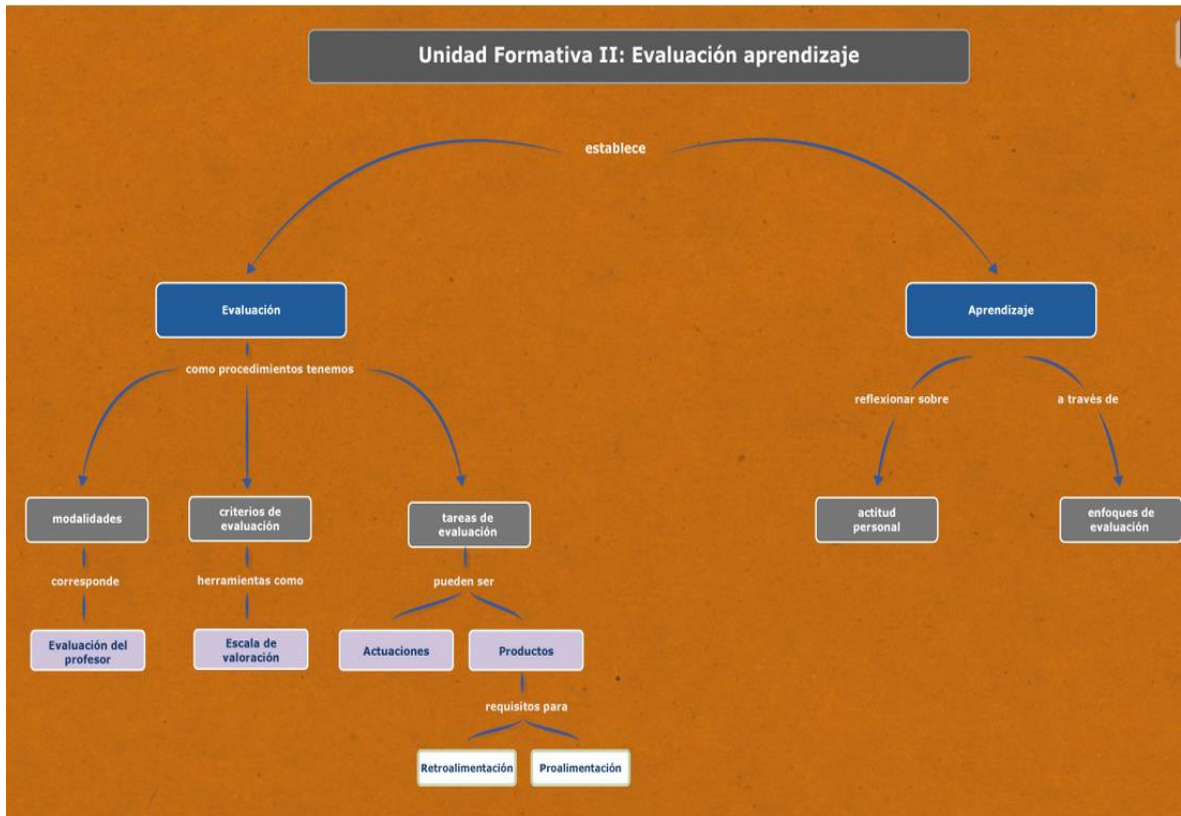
Unidad Formativa II: Evaluación aprendizaje

establece

Evaluación

Aprendizaje

como procedimientos tenemos

reflexionar sobre

a través de

modalidades

criterios de evaluación

tareas de evaluación

actitud personal

enfoques de evaluación

corresponde

herramientas como

pueden ser

Evaluación del profesor

Escala de valoración

Actuaciones

Productos

requisitos para

Retroalimentación

Proalimentación